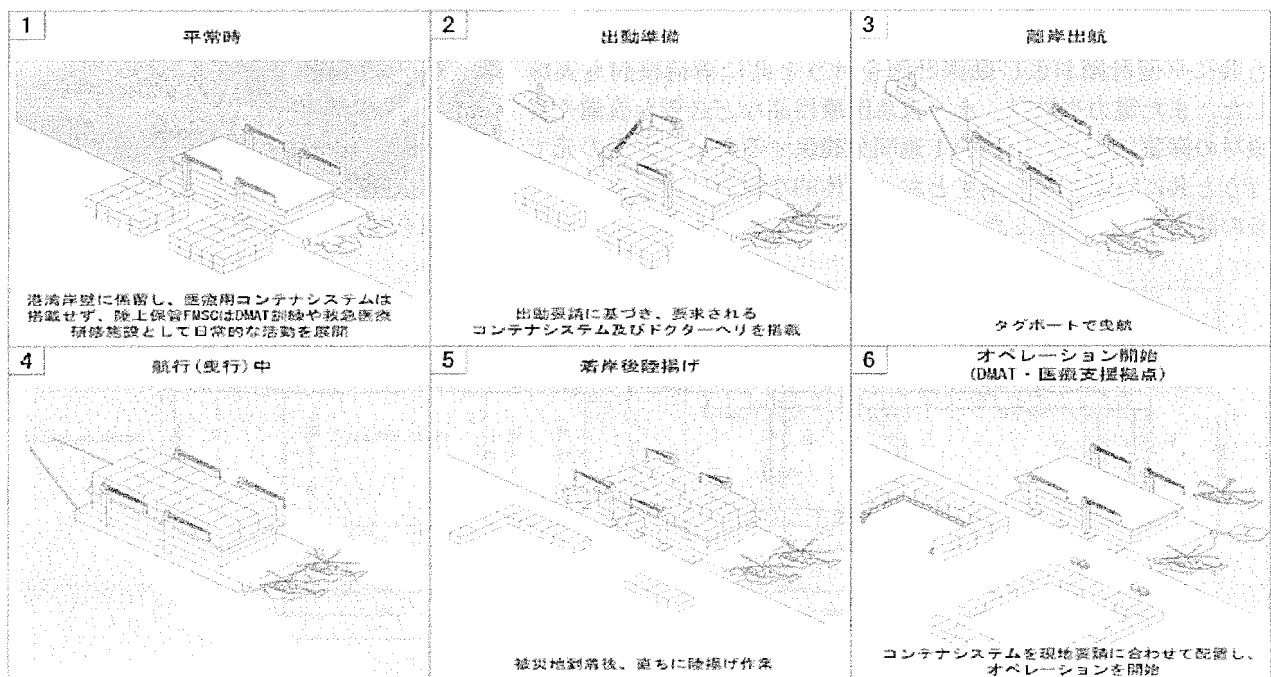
1
平常時

港湾岸壁に係留し、医療用コンテナシステムは搭載せず、陸上保管FMSCはDMAT訓練や救急医療研修施設として日常的な活動を展開

2
出動準備

出動要請に基づき、要求されるコンテナシステム及びドクターヘリを搭載

3
離岸出航

タグボートで曳航

4
航行(曳行)中

5
着岸後陸揚げ

被災地到着後、直ちに陸揚げ作業

6
オペレーション開始
(DMAT・医療支援拠点)

コンテナシステムを現地要請に合わせて配置し、オペレーションを開始